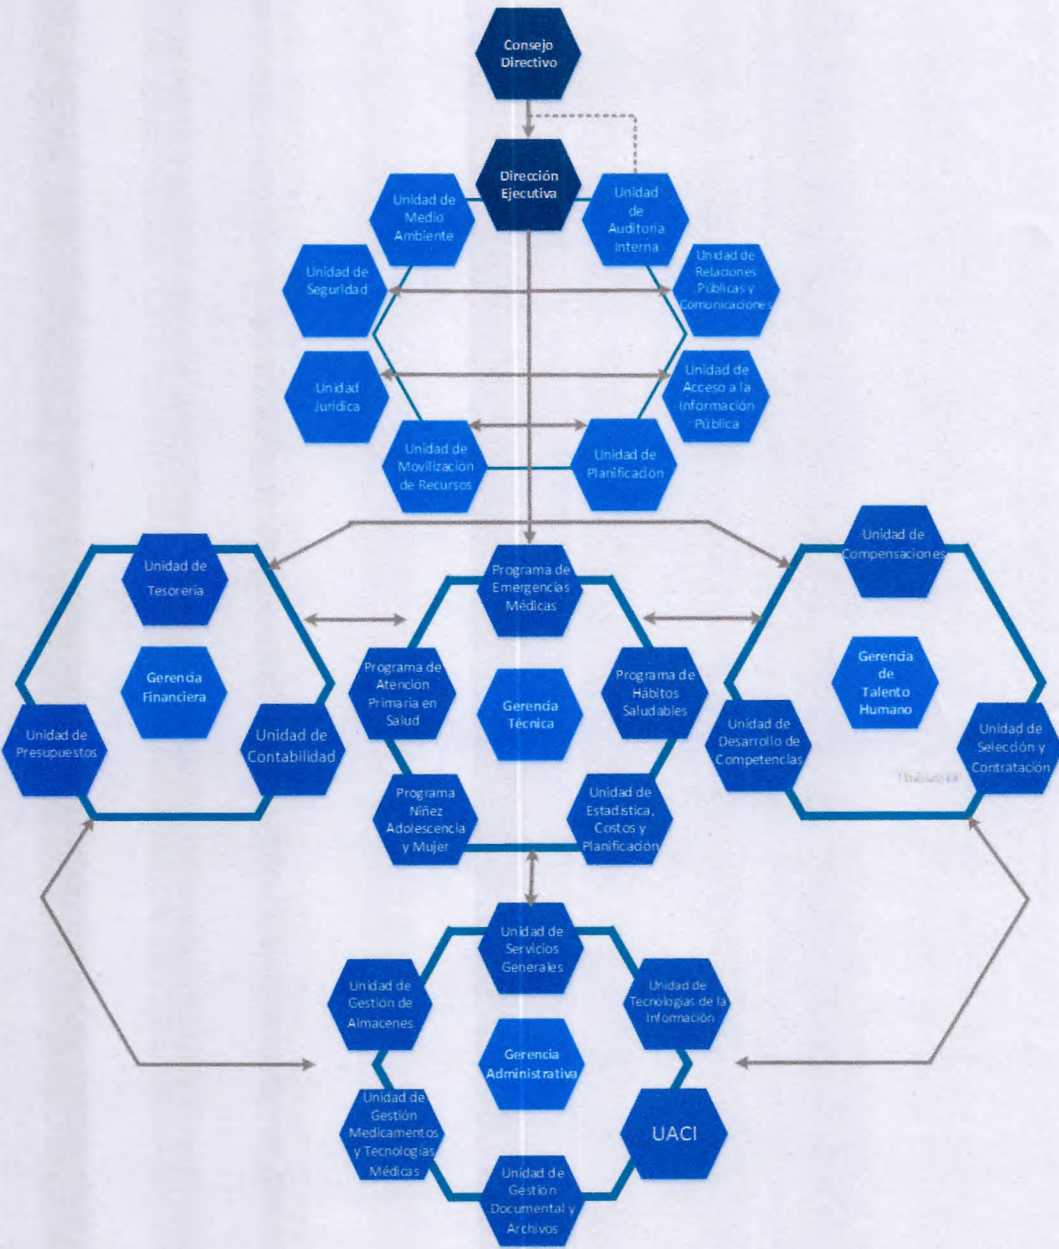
Consejo Directivo

Dirección Ejecutiva

Unidad de Medio Ambiente

Unidad de Auditoria Interna

Unidad de Seguridad

Unidad de Relaciones Públicas y Comunicaciones

Unidad Jurídica

Unidad de Acceso a la Información Pública

Unidad de Movilización de Recursos

Unidad de Planificación

Unidad de Tesorería

Gerencia Financiera

Unidad de Presupuestos

Unidad de Contabilidad

Programa de Emergencias Médicas

Programa de Atención Primaria en Salud

Gerencia Técnica

Programa de Hábitos Saludables

Programa Niñez Adolescencia y Mujer

Unidad de Estadística, Costos y Planificación

Unidad de Compensaciones

Gerencia de Talento Humano

Unidad de Desarrollo de Competencias

Unidad de Selección y Contratación

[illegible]

Unidad de Servicios Generales

Unidad de Gestión de Almacenes

Unidad de Tecnologías de la Información

Gerencia Administrativa

Unidad de Gestión Medicamentos y Tecnologías Médicas

UACI

Unidad de Gestión Documental y Archivos